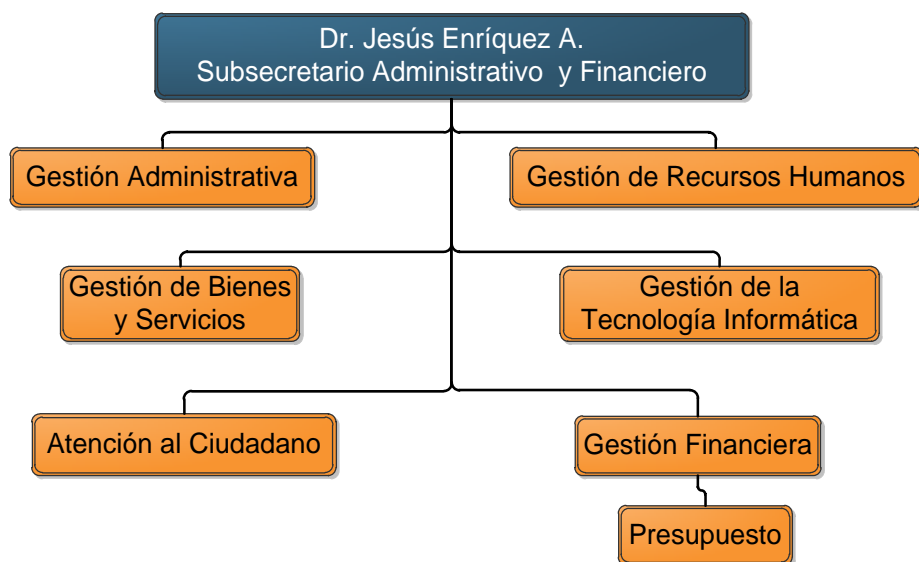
Dr. Jesús Enríquez A.
Subsecretario Administrativo y Financiero

Gestión Administrativa

Gestión de Recursos Humanos

Gestión de Bienes y Servicios

Gestión de la Tecnología Informática

Atención al Ciudadano

Gestión Financiera

Presupuesto